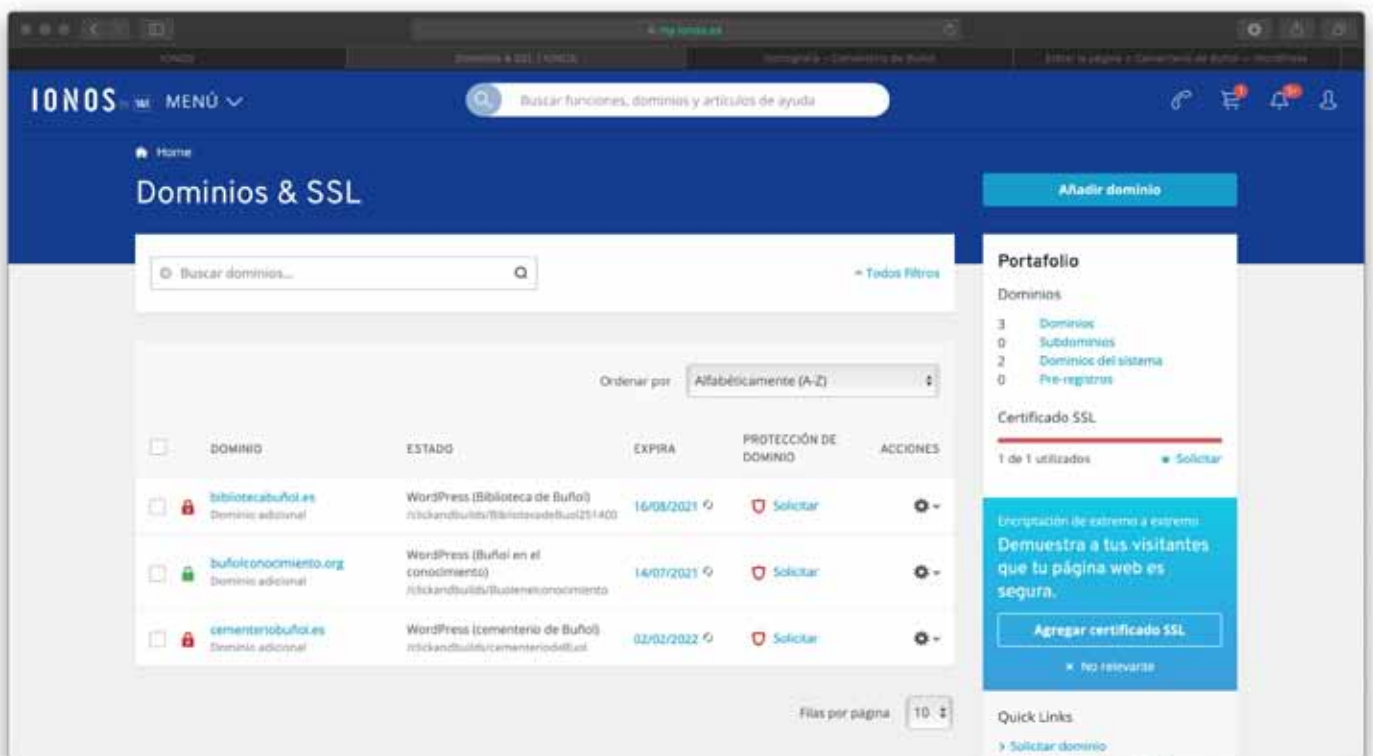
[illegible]

IONOS MENÚ

Buscar funciones, dominios y artículos de ayuda

Home

Dominios & SSL

Añadir dominio

Buscar dominios...

Todos filtros

Portafolio

Dominios

3 Dominios
0 Subdominios
2 Dominios del sistema
0 Pre-registros

Certificado SSL

1 de 1 utilizados • Solicitar

Ordenar por Alfabéticamente (A-Z)

| | DOMINIO | ESTADO | EXPIRA | PROTECCIÓN DE DOMINIO | ACCIONES |
|---|---|---|---|---|---|
| | bibliotecabuñol.es Dominio adicional | WordPress (Biblioteca de Buñol) /clickandbuilds/BibliotecadeBuol251400 | 16/08/2021 | Solicitar | |
| | buñolconocimiento.org Dominio adicional | WordPress (Buñol en el conocimiento) /clickandbuilds/Buolenelconocimiento | 14/07/2021 | Solicitar | |
| | cementeriobuñol.es Dominio adicional | WordPress (cementerio de Buñol) /clickandbuilds/cementeriodeBuol | 02/02/2022 | Solicitar | |

Encriptación de extremo a extremo

Demuestra a tus visitantes que tu página web es segura.

Agregar certificado SSL

× No relevante

Filas por página 10

Quick Links

> Solicitar dominio